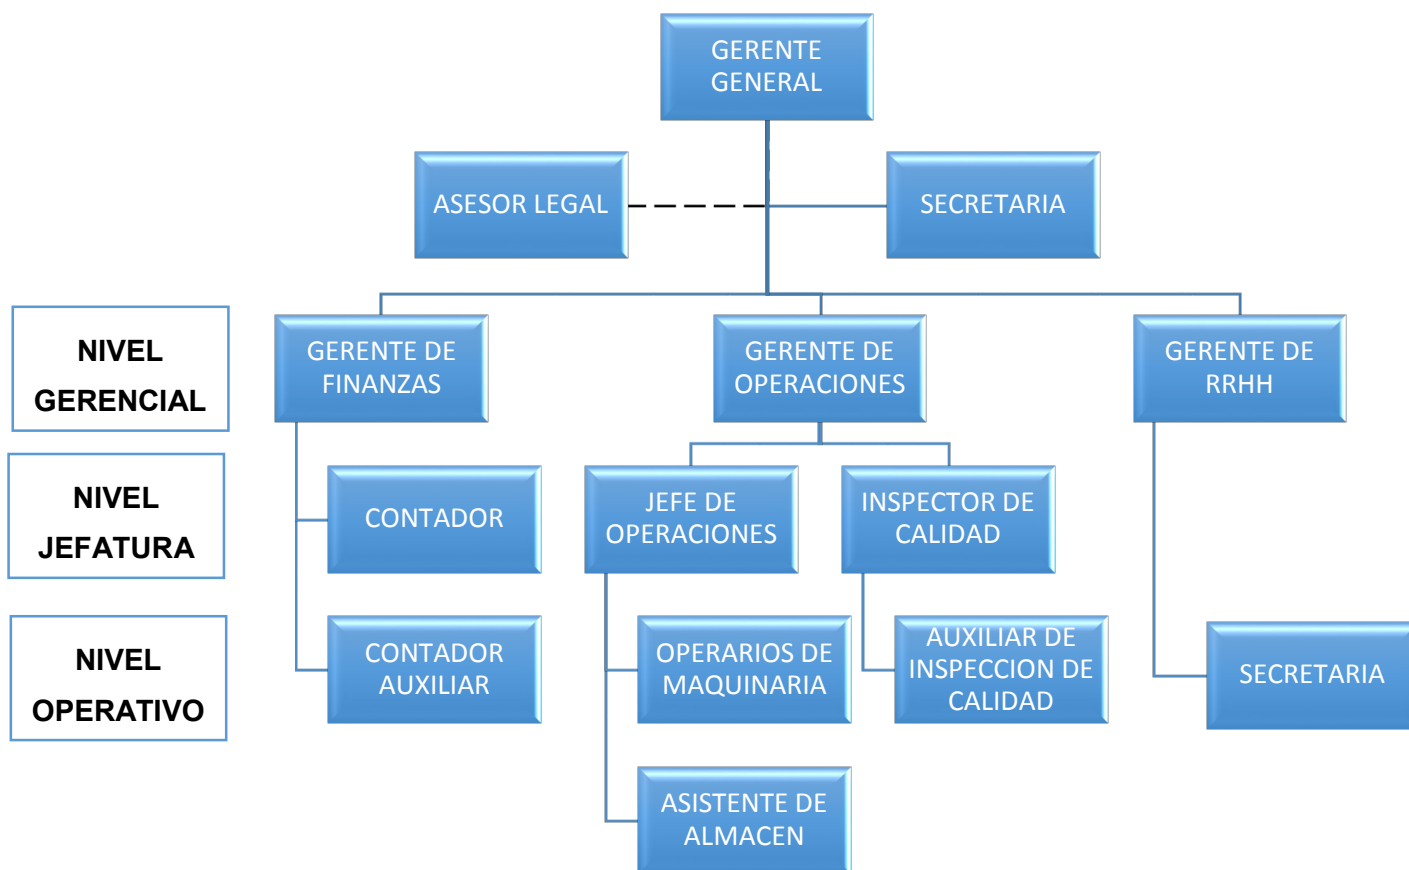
GERENTE GENERAL

ASESOR LEGAL

SECRETARIA

NIVEL GERENCIAL

GERENTE DE FINANZAS

GERENTE DE OPERACIONES

GERENTE DE RRHH

NIVEL JEFATURA

CONTADOR

JEFE DE OPERACIONES

INSPECTOR DE CALIDAD

NIVEL OPERATIVO

CONTADOR AUXILIAR

OPERARIOS DE MAQUINARIA

AUXILIAR DE INSPECCION DE CALIDAD

SECRETARIA

ASISTENTE DE ALMACEN